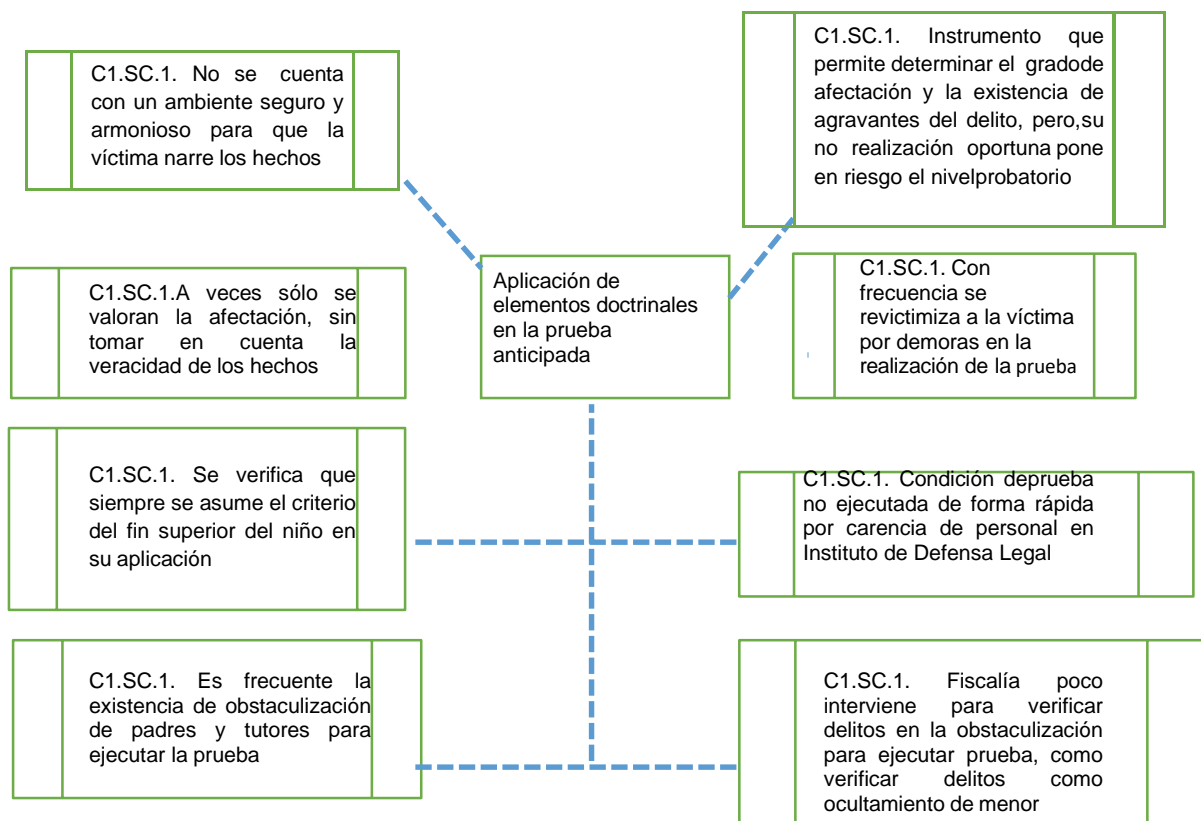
C1.SC.1. No se cuenta con un ambiente seguro y armonioso para que la víctima narre los hechos

C1.SC.1. Instrumento que permite determinar el gradode afectación y la existencia de agravantes del delito, pero,su no realización oportuna pone en riesgo el nivelprobatorio

C1.SC.1.A veces sólo se valoran la afectación, sin tomar en cuenta la veracidad de los hechos

Aplicación de elementos doctrinales en la prueba anticipada

C1.SC.1. Con frecuencia se revictimiza a la víctima por demoras en la realización de la prueba

C1.SC.1. Se verifica que siempre se asume el criterio del fin superior del niño en su aplicación

C1.SC.1. Condición deprueba no ejecutada de forma rápida por carencia de personal en Instituto de Defensa Legal

C1.SC.1. Es frecuente la existencia de obstaculización de padres y tutores para ejecutar la prueba

C1.SC.1. Fiscalía poco interviene para verificar delitos en la obstaculización para ejecutar prueba, como verificar delitos como ocultamiento de menor